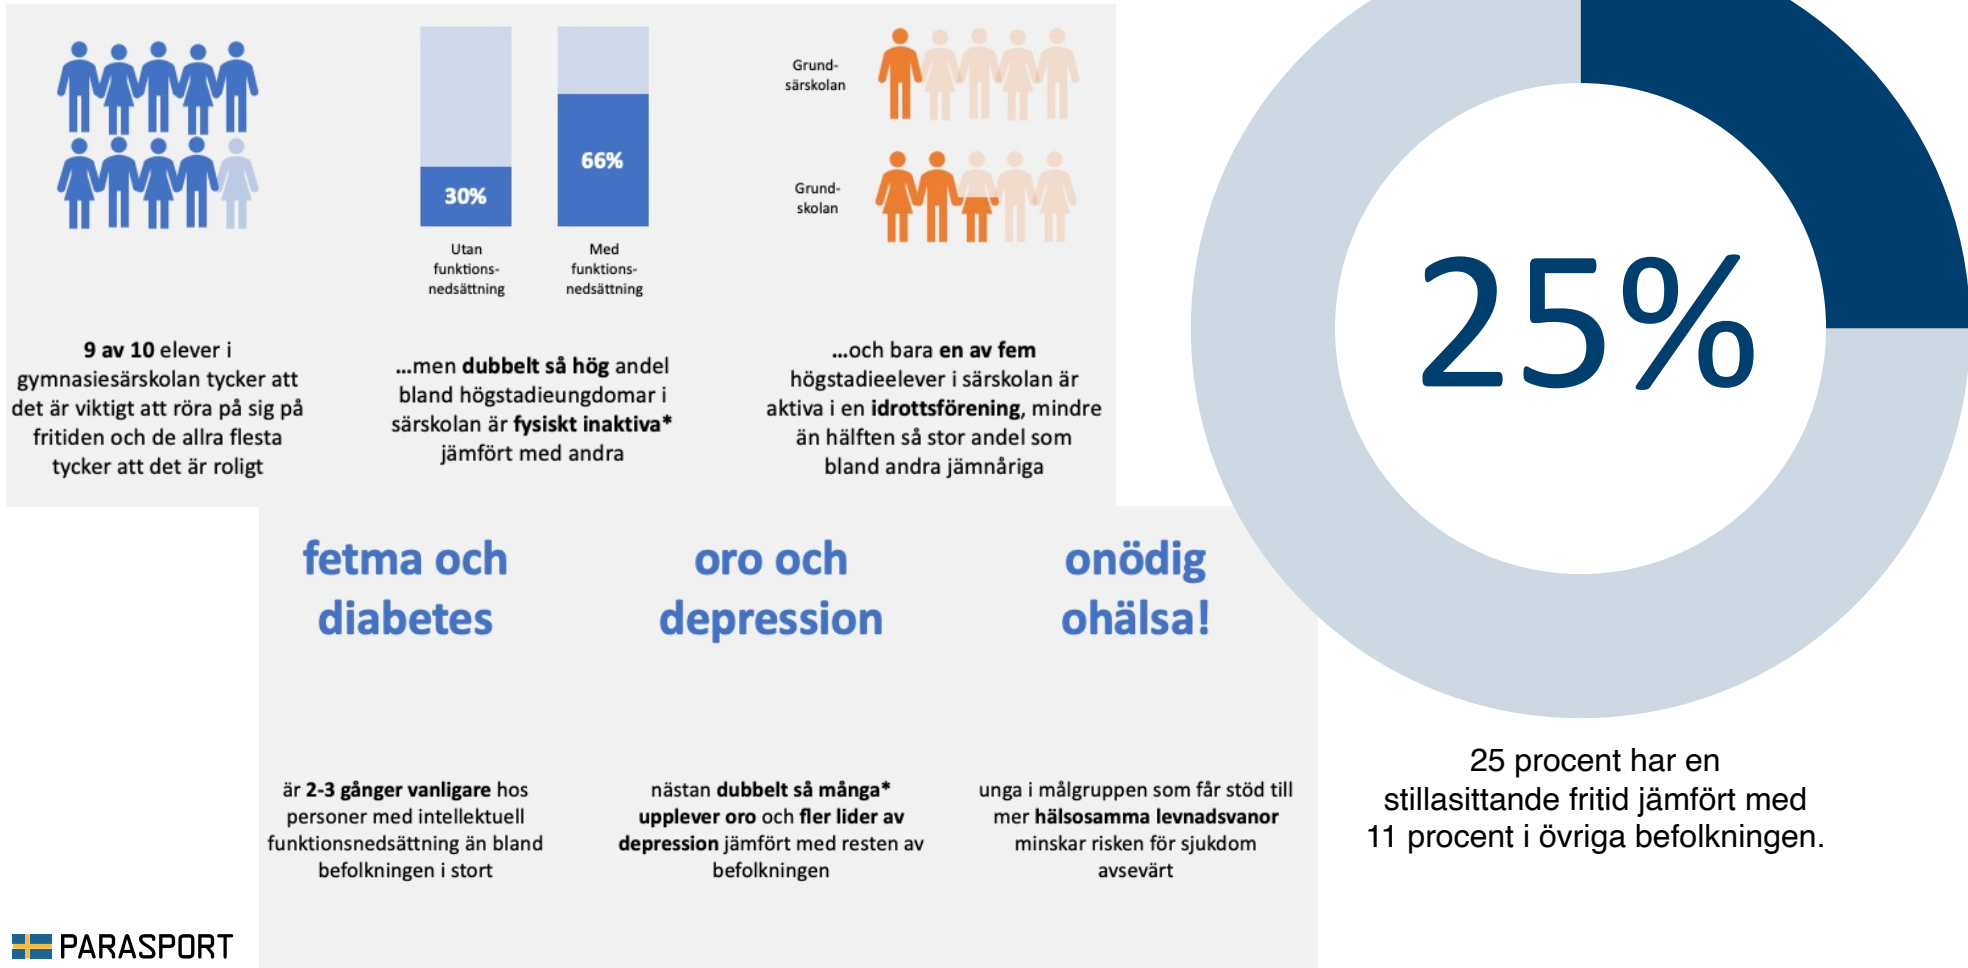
30%

66%

Utan funktionsnedsättning

Med funktionsnedsättning

Grundsärskolan

Grundskolan

9 av 10 elever i gymnasiesärskolan tycker att det är viktigt att röra på sig på fritiden och de allra flesta tycker att det är roligt

...men dubbelt så hög andel bland högstadieungdomar i särskolan är fysiskt inaktiva* jämfört med andra

...och bara en av fem högstadieelever i särskolan är aktiva i en idrottsförening, mindre än hälften så stor andel som bland andra jämnåriga

25%

fetma och diabetes

oro och depression

onödig ohälsa!

är 2-3 gånger vanligare hos personer med intellektuell funktionsnedsättning än bland befolkningen i stort

nästan dubbelt så många* upplever oro och fler lider av depression jämfört med resten av befolkningen

unga i målgruppen som får stöd till mer hälsosamma levnadsvanor minskar risken för sjukdom avsevärt

25 procent har en stillasittande fritid jämfört med 11 procent i övriga befolkningen.

PARASPORT